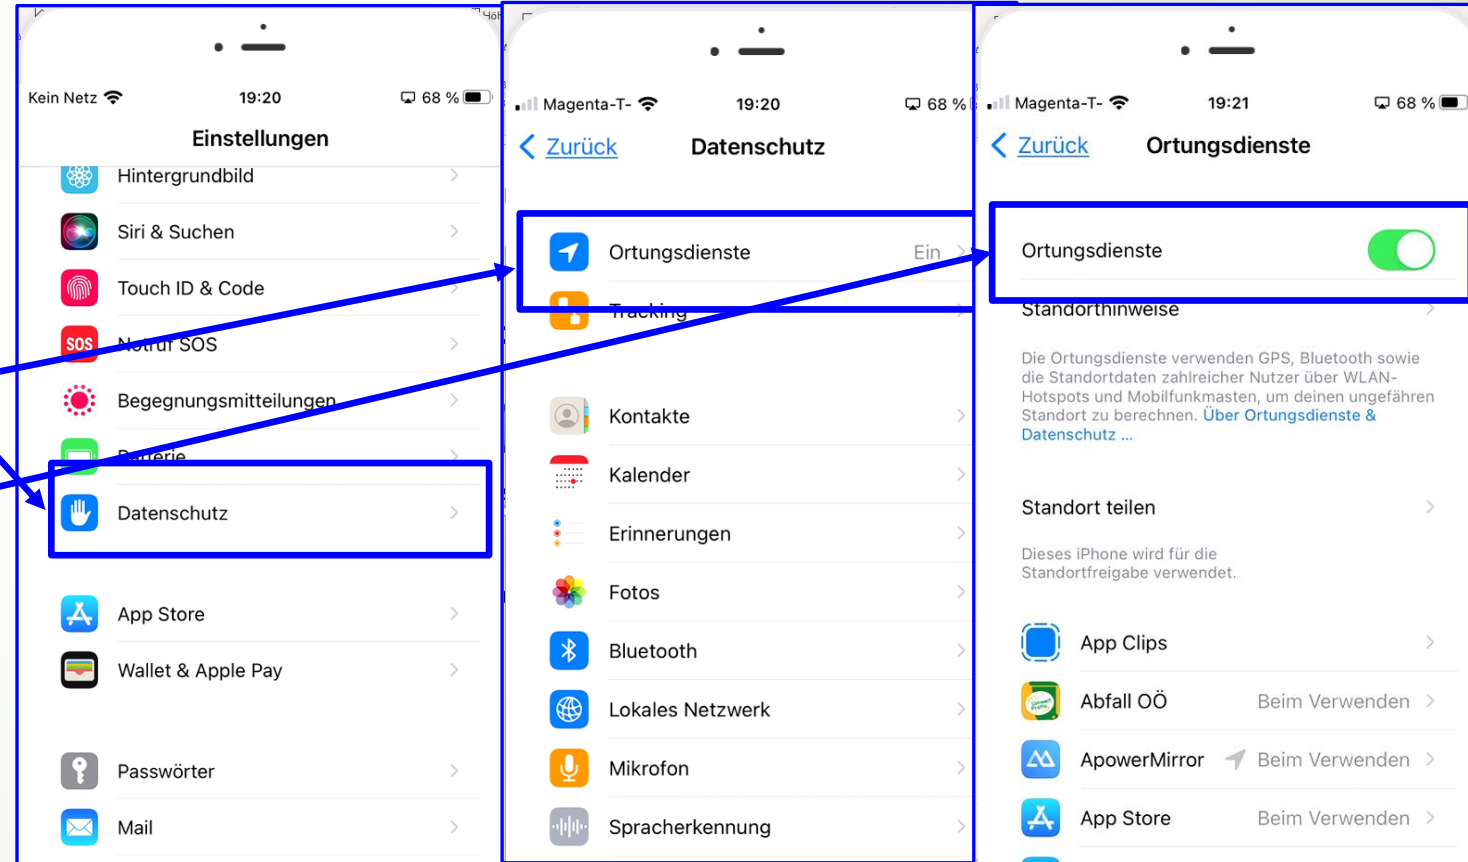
Kein Netz 19:20 68 %

Einstellungen

Hintergrundbild

Siri & Suchen

Touch ID & Code

SOS Notruf SOS

Begegnungsmitteilungen

Batterie

Datenschutz

App Store

Wallet & Apple Pay

Passwörter

Mail

Magenta-T- 19:20 68 %

Zurück Datenschutz

Ortungsdienste Ein

Tracking

Kontakte

Kalender

Erinnerungen

Fotos

Bluetooth

Lokales Netzwerk

Mikrofon

Spracherkennung

Magenta-T- 19:21 68 %

Zurück Ortungsdienste

Ortungsdienste

Standorthinweise

Die Ortungsdienste verwenden GPS, Bluetooth sowie die Standortdaten zahlreicher Nutzer über WLAN-Hotspots und Mobilfunkmasten, um deinen ungefähren Standort zu berechnen. Über Ortungsdienste & Datenschutz ...

Standort teilen

Dieses iPhone wird für die Standortfreigabe verwendet.

App Clips

Abfall OÖ Beim Verwenden

ApowerMirror Beim Verwenden

App Store Beim Verwenden